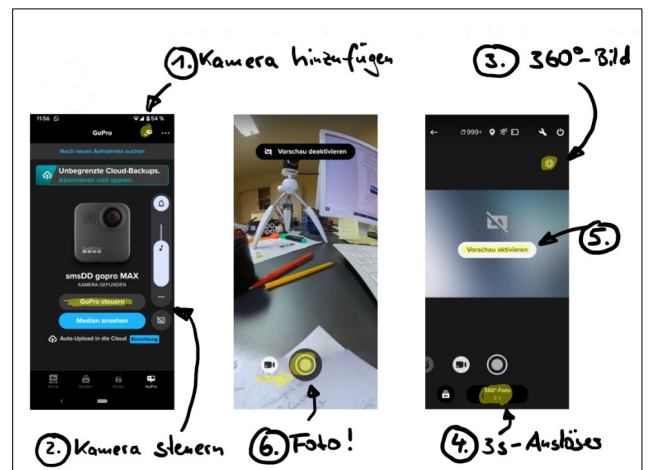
1. Kamera hinzufügen

3. 360°-Bild

11:56 54 %
GoPro
Nach neuen Aufnahmen suchen
Unbegrenzte Cloud-Backups.
Abonnieren und sparen.
smsDD gopro MAX
KAMERA GEFUNDEN
GoPro steuern
Medien ansehen
Auto-Upload in die Cloud Einrichtung

Vorschau deaktivieren

999+
Vorschau aktivieren

5.

360°-Foto
3 s

2. Kamera steuern

6. Foto!

4. 3s-Auslöser